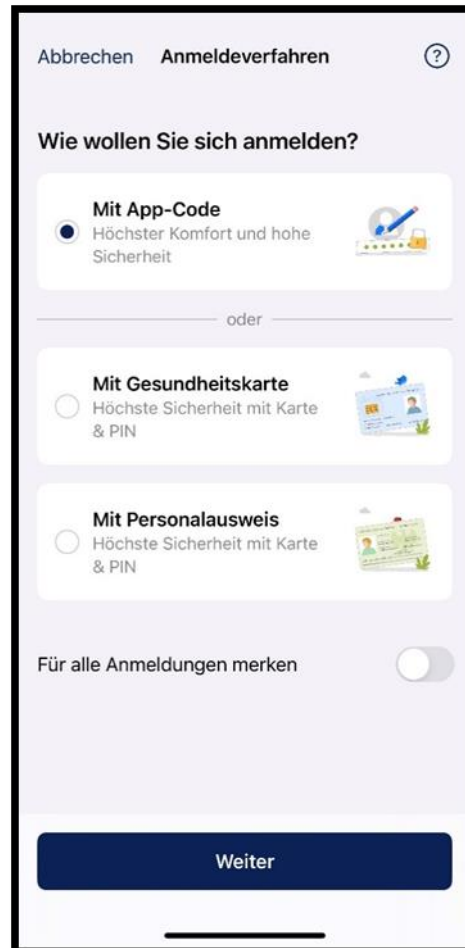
Abbrechen Anmeldeverfahren ?

Wie wollen Sie sich anmelden?

Mit App-Code
Höchster Komfort und hohe Sicherheit

oder

Mit Gesundheitskarte
Höchste Sicherheit mit Karte & PIN

Mit Personalausweis
Höchste Sicherheit mit Karte & PIN

Für alle Anmeldungen merken

Weiter